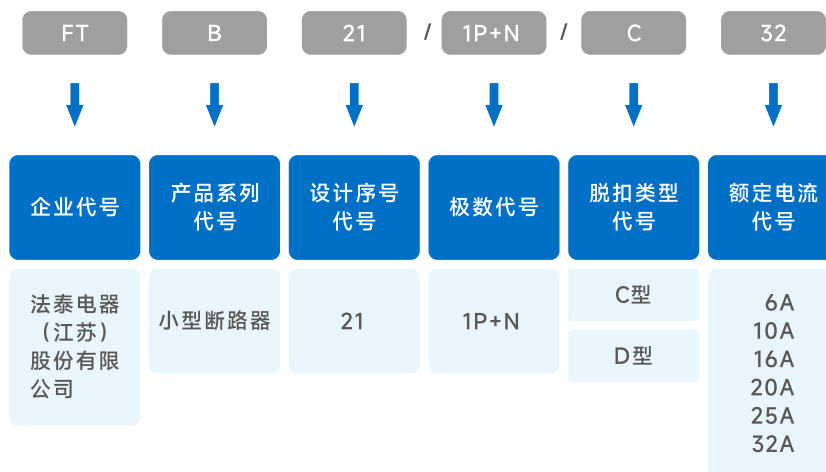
FT B 21 / 1P+N / C 32

| 企业代号 | 产品系列代号 | 设计序号代号 | 极数代号 | 脱扣类型代号 | 额定电流代号 |
|---|---|---|---|---|---|
| 法泰电器（江苏）股份有限公司 | 小型断路器 | 21 | 1P+N | C型<br>D型 | 6A<br>10A<br>16A<br>20A<br>25A<br>32A |